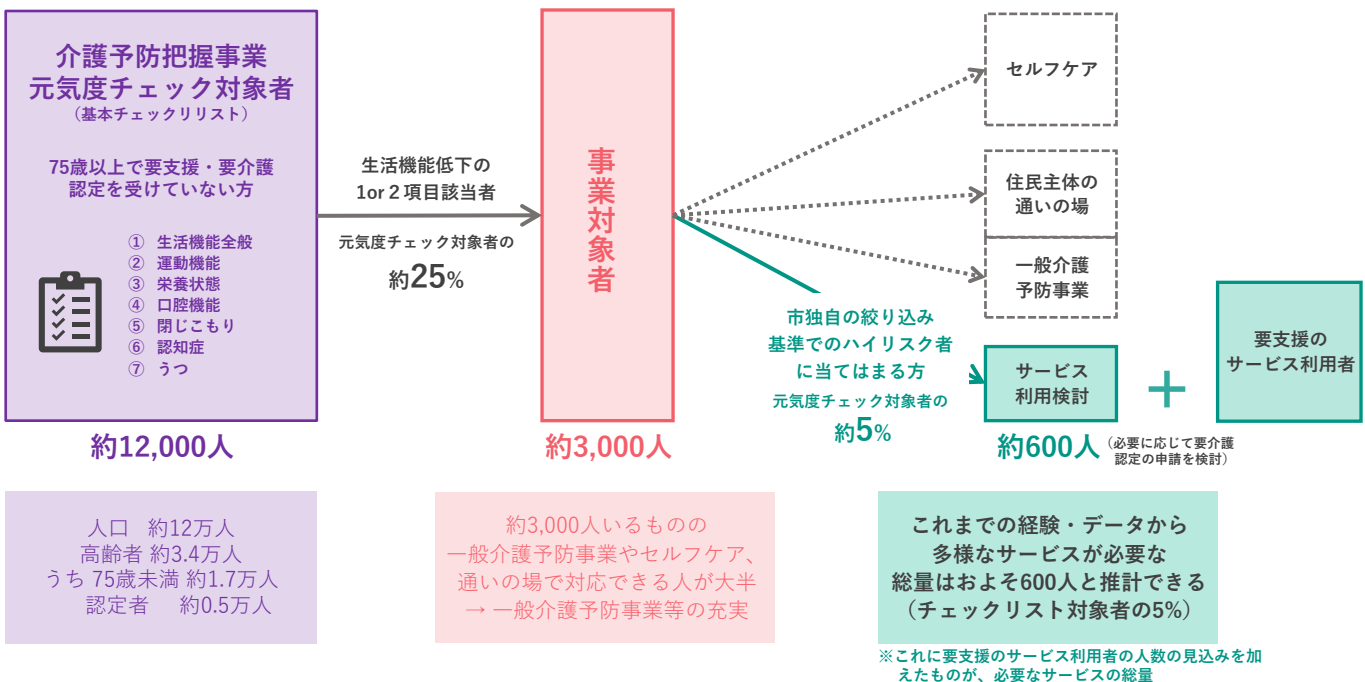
介護予防把握事業
元気度チェック対象者
（基本チェックリスト）

75歳以上で要支援・要介護認定を受けていない方

① 生活機能全般
② 運動機能
③ 栄養状態
④ 口腔機能
⑤ 閉じこもり
⑥ 認知症
⑦ うつ

約12,000人

人口 約12万人
高齢者 約3.4万人
うち 75歳未満 約1.7万人
認定者 約0.5万人

生活機能低下の
1or２項目該当者

元気度チェック対象者の
約25%

事業対象者

約3,000人

約3,000人いるものの
一般介護予防事業やセルフケア、
通いの場で対応できる人が大半
→ 一般介護予防事業等の充実

セルフケア

住民主体の
通いの場

一般介護
予防事業

市独自の絞り込み
基準でのハイリスク者
に当てはまる方
元気度チェック対象者の
約5%

サービス
利用検討

＋

要支援の
サービス利用者

約600人（必要に応じて要介護認定の申請を検討）

これまでの経験・データから
多様なサービスが必要な
総量はおよそ600人と推計できる
（チェックリスト対象者の5%）

※これに要支援のサービス利用者の人数の見込みを加えたものが、必要なサービスの総量